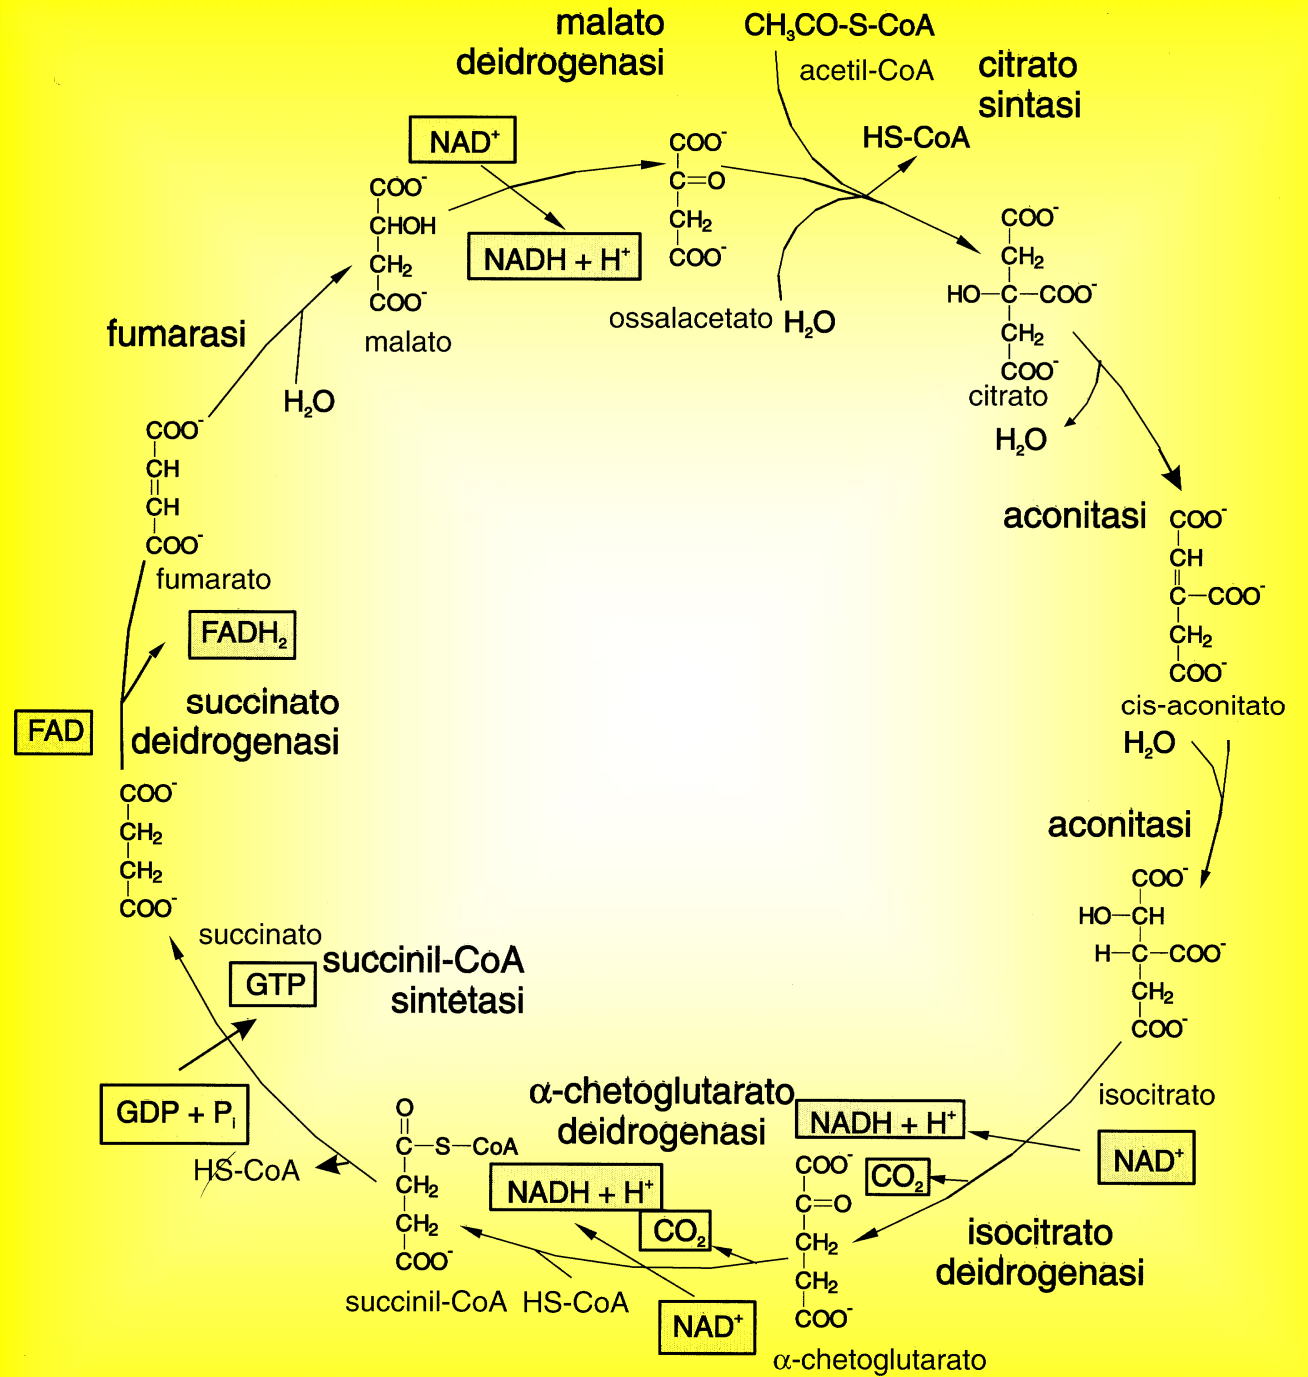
malato deidrogenasi

$CH_3CO-S-CoA$
acetil-CoA

citrato sintasi

HS-CoA

$NAD^+$

$NADH + H^+$

$COO^-$
$CHOH$
$CH_2$
$COO^-$
malato

$COO^-$
$C=O$
$CH_2$
$COO^-$
ossalacetato $H_2O$

$COO^-$
$CH_2$
$HO-C-COO^-$
$CH_2$
$COO^-$
citrato

$H_2O$

fumarasi

$H_2O$

$COO^-$
$CH$
$CH$
$COO^-$
fumarato

$FADH_2$

succinato deidrogenasi

FAD

$COO^-$
$CH_2$
$CH_2$
$COO^-$
succinato

aconitasi

$COO^-$
$CH$
$C-COO^-$
$CH_2$
$COO^-$
cis-aconitato

$H_2O$

aconitasi

$COO^-$
$HO-CH$
$H-C-COO^-$
$CH_2$
$COO^-$
isocitrato

GTP

succinil-CoA sintetasi

$GDP + P_i$

HS-CoA

$O$
$C-S-CoA$
$CH_2$
$CH_2$
$COO^-$
succinil-CoA HS-CoA

α-chetoglutarato deidrogenasi

$NADH + H^+$

$CO_2$

$NAD^+$

$NADH + H^+$

$CO_2$

$NAD^+$

$COO^-$
$C=O$
$CH_2$
$CH_2$
$COO^-$
α-chetoglutarato

isocitrato deidrogenasi